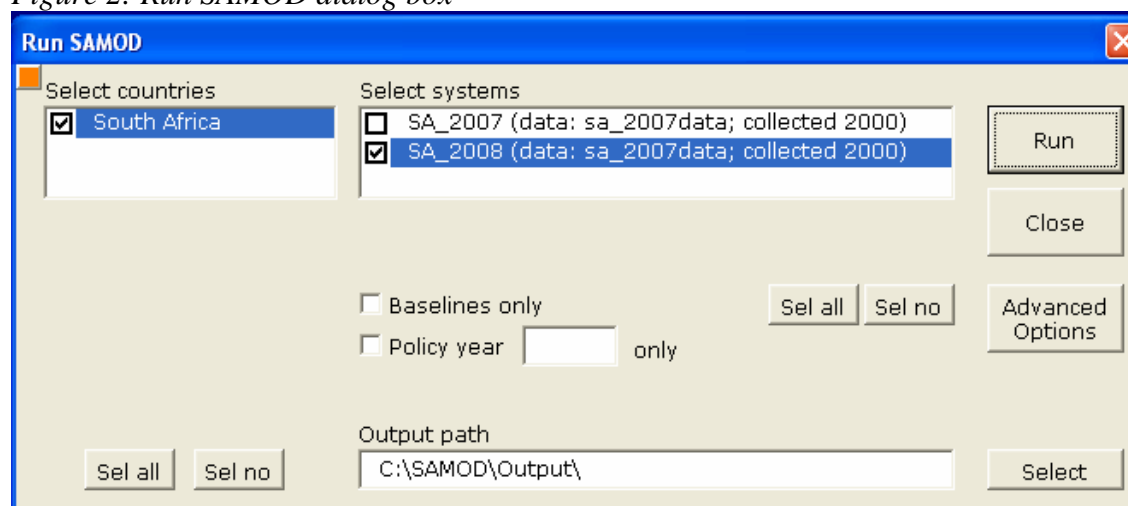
Figure 2: Run SAMOD dialog box

Run SAMOD

Select countries

South Africa

Select systems

SA_2007 (data: sa_2007data; collected 2000)

SA_2008 (data: sa_2007data; collected 2000)

Run

Close

Baselines only

Policy year only

Sel all

Sel no

Advanced Options

Output path

C:\SAMOD\Output\

Sel all

Sel no

Select